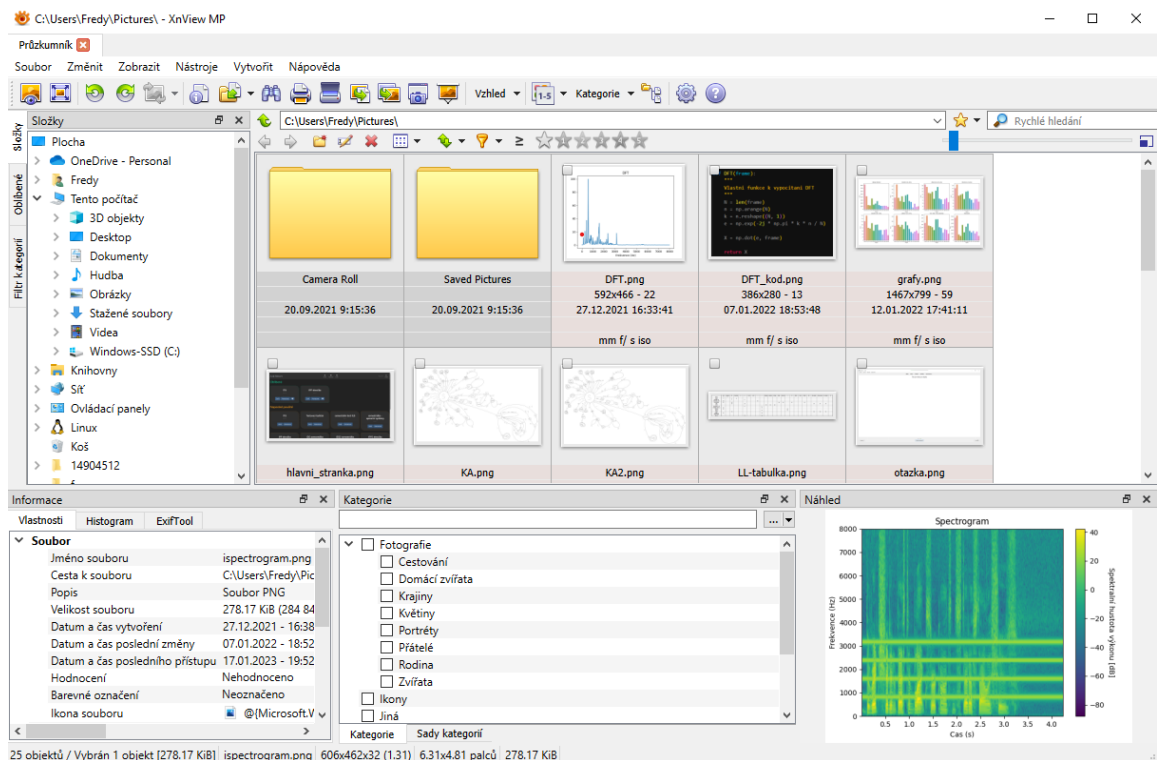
C:\Users\Fredy\Pictures\ - XnView MP

Průzkumník

Soubor Změnit Zobrazit Nástroje Vytvořit Nápověda

Vzhled Kategorie

Složky
C:\Users\Fredy\Pictures\
Rychlé hledání

Složky
Oblíbené
Filtr kategorií

Plocha
OneDrive - Personal
Fredy
Tento počítač
3D objekty
Desktop
Dokumenty
Hudba
Obrázky
Stažené soubory
Videa
Windows-SSD (C:)
Knihovny
Síť
Ovládací panely
Linux
Koš
14904512

Camera Roll
20.09.2021 9:15:36

Saved Pictures
20.09.2021 9:15:36

DFT.png
592x466 - 22
27.12.2021 16:33:41
mm f/ s iso

DFT_kod.png
386x280 - 13
07.01.2022 18:53:48
mm f/ s iso

grafy.png
1467x799 - 59
12.01.2022 17:41:11
mm f/ s iso

hlavni_stranka.png
KA.png
KA2.png
LL-tabulka.png
otazka.png

Informace
Vlastnosti Histogram ExifTool
Soubor
| Jméno souboru | ispectrogram.png |
|---|---|
| Cesta k souboru | C:\Users\Fredy\Pic |
| Popis | Soubor PNG |
| Velikost souboru | 278.17 KiB (284 84 |
| Datum a čas vytvoření | 27.12.2021 - 16:38 |
| Datum a čas poslední změny | 07.01.2022 - 18:52 |
| Datum a čas posledního přístupu | 17.01.2023 - 19:52 |
| Hodnocení | Nehodnoceno |
| Barevné označení | Neoznačeno |
| Ikona souboru | @{Microsoft.V |

Kategorie
Fotografie
Cestování
Domácí zvířata
Krajiny
Květiny
Portréty
Přátelé
Rodina
Zvířata
Ikony
Jiná
Kategorie Sady kategorií

Náhled
Spectrogram
Frekvence (Hz)
Čas (s)
Spektrální hustota výkonu [dB]
8000 7000 6000 5000 4000 3000 2000 1000 0
0.5 1.0 1.5 2.0 2.5 3.0 3.5 4.0
40 20 0 −20 −40 −60 −80

25 objektů / Vybrán 1 objekt [278.17 KiB] ispectrogram.png 606x462x32 (1.31) 6.31x4.81 palců 278.17 KiB